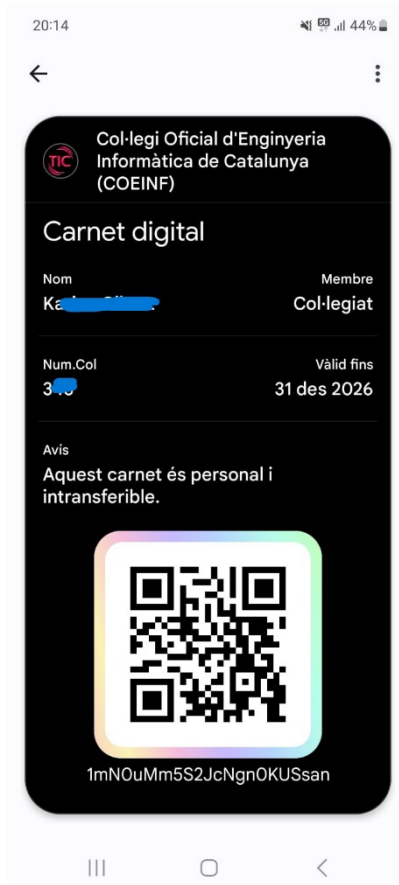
20:14

44%

TIC

Col·legi Oficial d'Enginyeria Informàtica de Catalunya (COEINF)

Carnet digital

Nom
Ka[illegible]

Membre
Col·legiat

Num.Col
3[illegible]

Vàlid fins
31 des 2026

Avís
Aquest carnet és personal i intransferible.

1mN0uMm5S2JcNgn0KUSsan